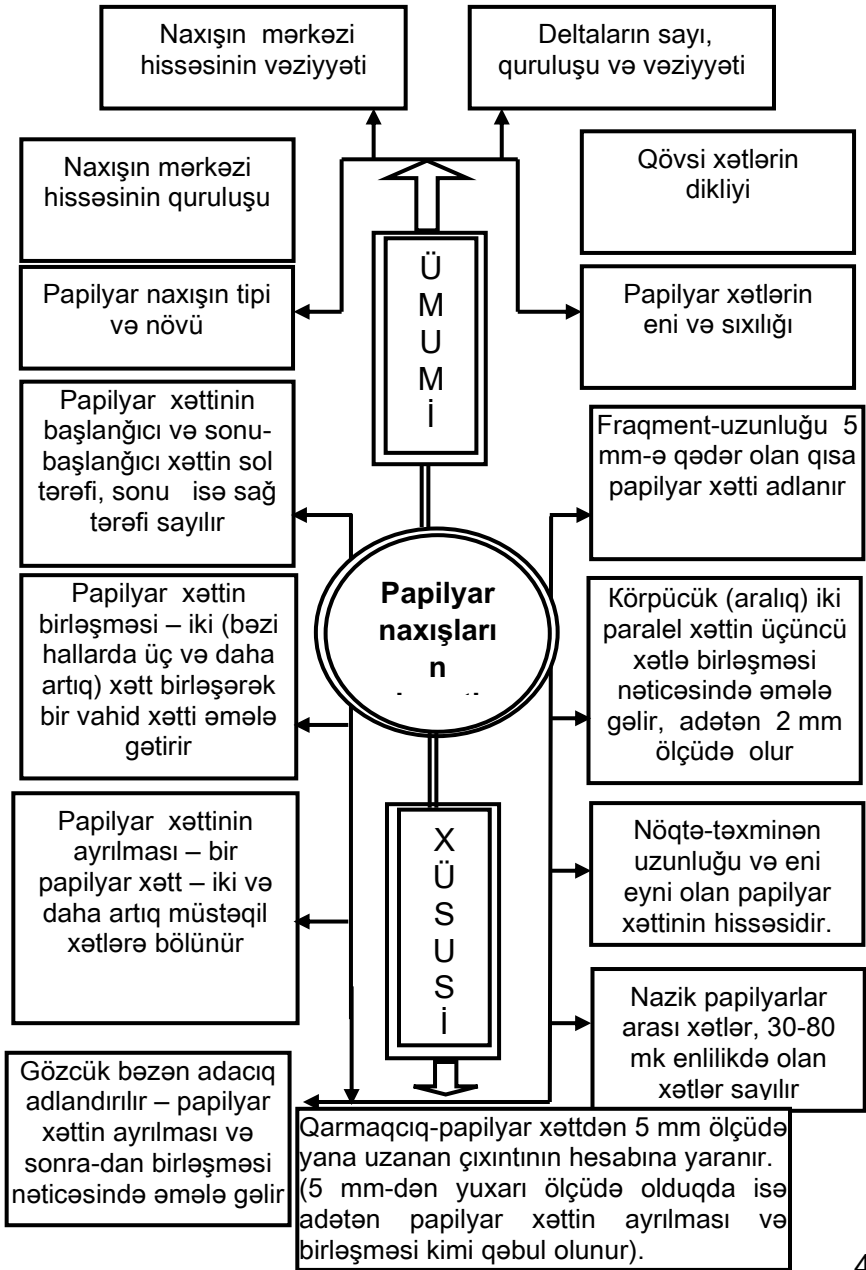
Naxışın mərkəzi hissəsinin vəziyyəti

Deltaların sayı, quruluşu və vəziyyəti

Naxışın mərkəzi hissəsinin quruluşu

Qövsi xətlərin dikliyi

Papilyar naxışın tipi və növü

Ü
M
U
M
İ

Papilyar xətlərin eni və sıxılığı

Papilyar xəttinin başlanğıcı və sonu-başlanğıcı xəttin sol tərəfi, sonu isə sağ tərəfi sayılır

Fraqment-uzunluğu 5 mm-ə qədər olan qısa papilyar xətti adlanır

Papilyar naxışları n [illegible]

Papilyar xəttin birləşməsi – iki (bəzi hallarda üç və daha artıq) xətt birləşərək bir vahid xətti əmələ gətirir

Körpücük (aralıq) iki paralel xəttin üçüncü xətlə birləşməsi nəticəsində əmələ gəlir, adətən 2 mm ölçüdə olur

X
Ü
S
U
S
İ

Papilyar xəttinin ayrılması – bir papilyar xətt – iki və daha artıq müstəqil xətlərə bölünür

Nöqtə-təxminən uzunluğu və eni eyni olan papilyar xəttinin hissəsidir.

Nazik papilyarlar arası xətlər, 30-80 mk enlilikdə olan xətlər sayılır

Gözcük bəzən adacıq adlandırılır – papilyar xəttin ayrılması və sonra-dan birləşməsi nəticəsində əmələ gəlir

Qarmaqcıq-papilyar xəttdən 5 mm ölçüdə yana uzanan çıxıntının hesabına yaranır. (5 mm-dən yuxarı ölçüdə olduqda isə adətən papilyar xəttin ayrılması və birləşməsi kimi qəbul olunur).

4